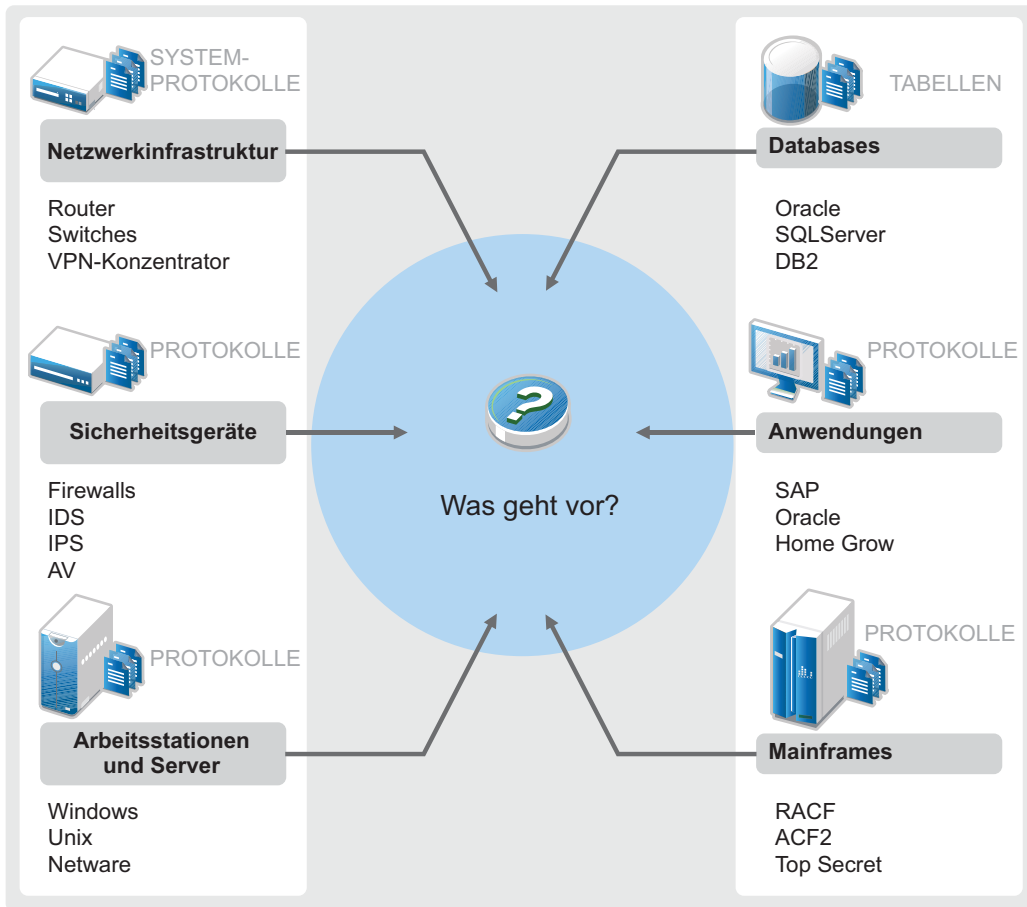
SYSTEM-PROTOKOLLE

Netzwerkinfrastruktur

Router
Switches
VPN-Konzentrator

PROTOKOLLE

Sicherheitsgeräte

Firewalls
IDS
IPS
AV

PROTOKOLLE

Arbeitsstationen und Server

Windows
Unix
Netware

Was geht vor?

TABELLEN

Databases

Oracle
SQLServer
DB2

PROTOKOLLE

Anwendungen

SAP
Oracle
Home Grow

PROTOKOLLE

Mainframes

RACF
ACF2
Top Secret